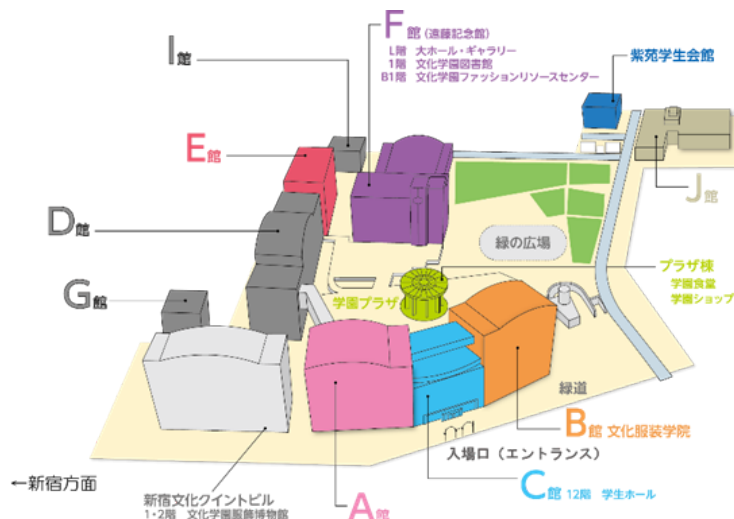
I館

F館（遠藤記念館）
L階　大ホール・ギャラリー
1階　文化学園図書館
B1階　文化学園ファッションリソースセンター

紫苑学生会館

E館

D館

緑の広場

J館

G館

学園プラザ

プラザ棟
学園食堂
学園ショップ

緑道

B館 文化服装学院

入場口（エントランス）

←新宿方面

新宿文化クイントビル
1・2階　文化学園服飾博物館

A館

C館 12階　学生ホール